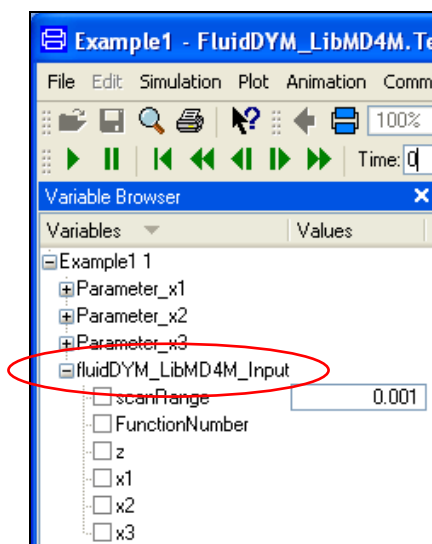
Example1 - FluidDYM_LibMD4M.Te

File Edit Simulation Plot Animation Comm

100%

Time: 0

Variable Browser

| Variables | Values |
|---|---|
| Example1 1 | |
| Parameter_x1 | |
| Parameter_x2 | |
| Parameter_x3 | |
| fluidDYM_LibMD4M_Input | |
| scanRange | 0.001 |
| FunctionNumber | |
| z | |
| x1 | |
| x2 | |
| x3 | |